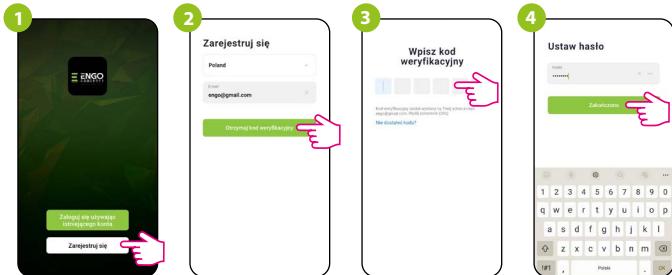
1

ENGO CONTROLS

Zaloguj się używając istniejącego konta

Zarejestruj się

2

Zarejestruj się

Poland

Email
engo@gmail.com

Otrzymaj kod weryfikacyjny

3

Wpisz kod weryfikacyjny

Kod weryfikacyjny został wysłany na Twój adres e-mail: engo@gmail.com. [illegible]

Nie dostałeś kodu?

4

Ustaw hasło

Hasło
••••••••

Zakończono

1 2 3 4 5 6 7 8 9 0
q w e r t y u i o p
a s d f g h j k l
z x c v b n m
!#1 , Polski .